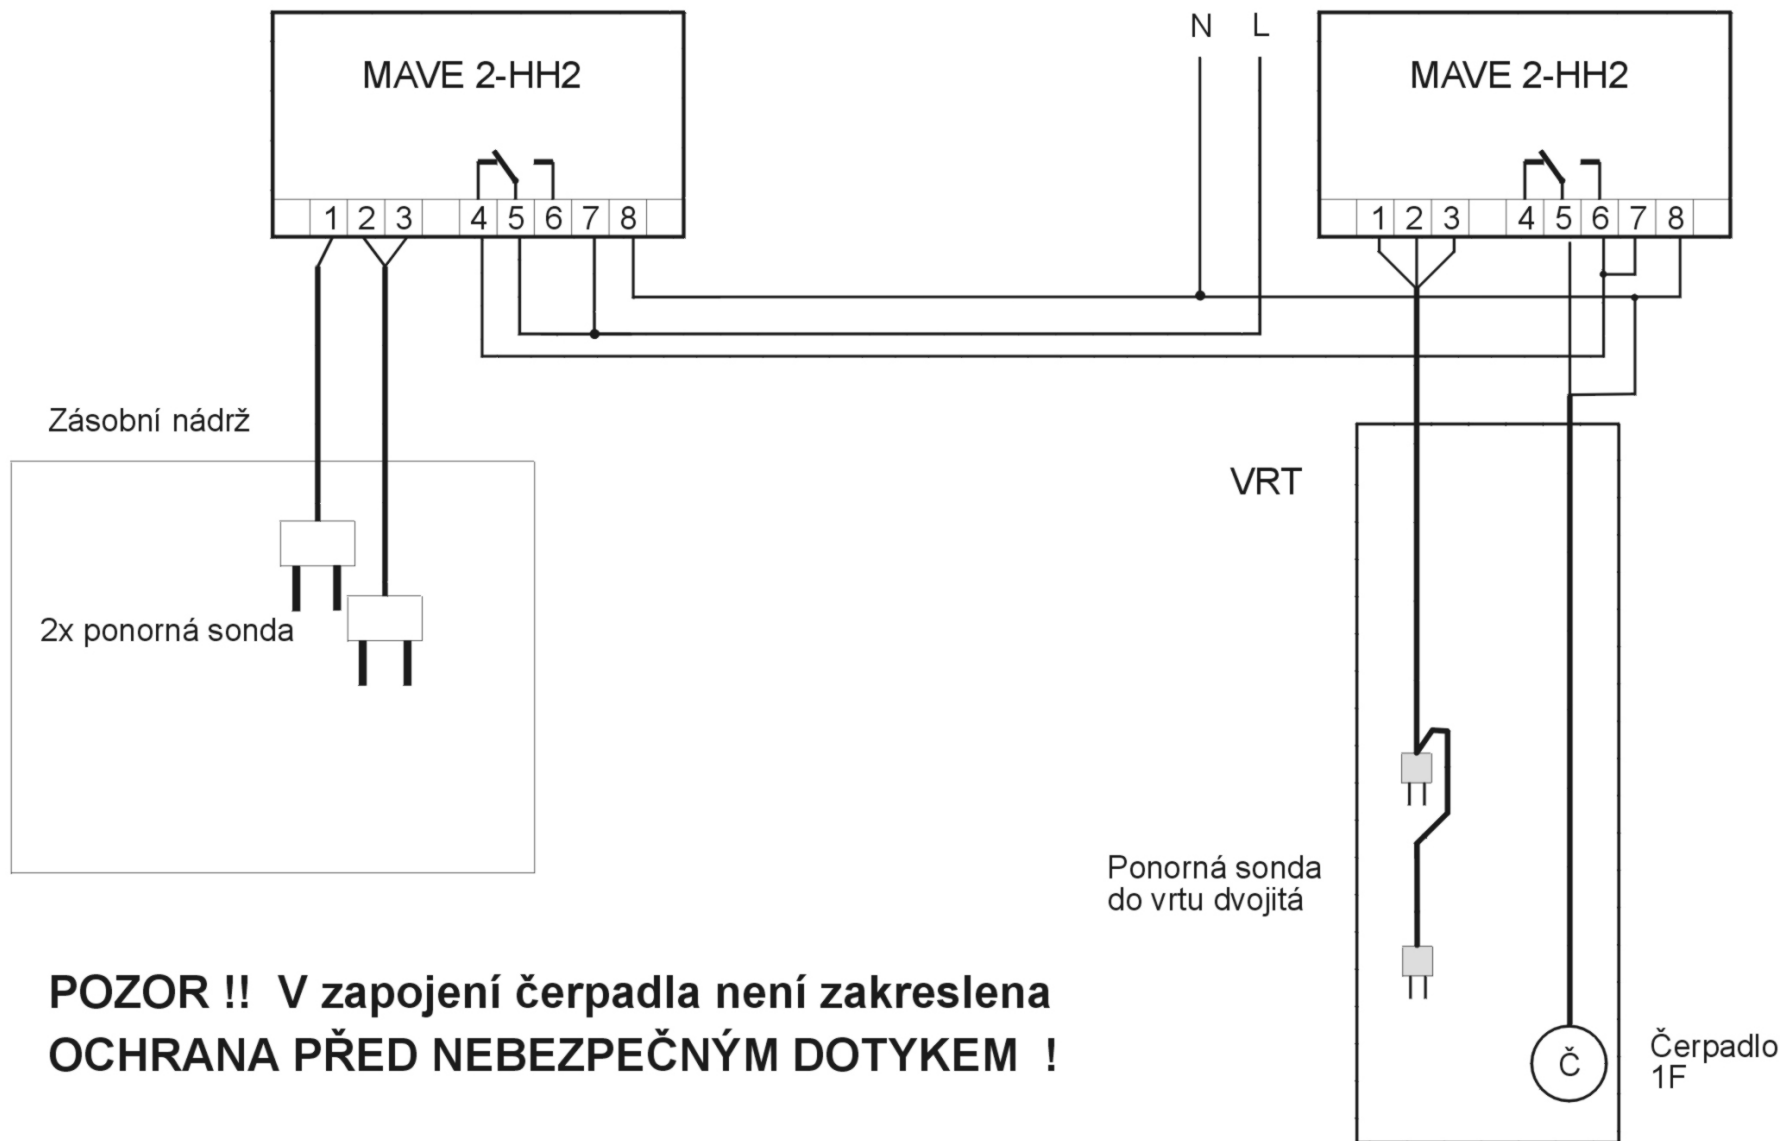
MAVE 2-HH2

1 2 3 4 5 6 7 8

N L

MAVE 2-HH2

1 2 3 4 5 6 7 8

Zásobní nádrž

2x ponorná sonda

VRT

Ponorná sonda do vrtu dvojitá

Č

Čerpadlo 1F

POZOR !! V zapojení čerpadla není zakreslena OCHRANA PŘED NEBEZPEČNÝM DOTYKEM !